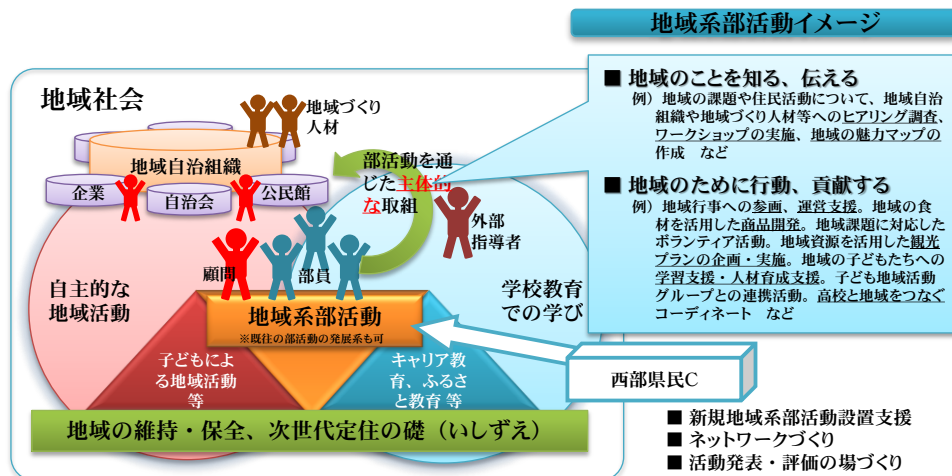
地域系部活動イメージ

地域社会

地域づくり人材

地域自治組織

企業

自治会

公民館

部活動を通じた主体的な取組

外部指導者

顧問

部員

自主的な地域活動

学校教育での学び

地域系部活動
※既往の部活動の発展系も可

子どもによる地域活動等

キャリア教育、ふるさと教育 等

西部県民C

地域の維持・保全、次世代定住の礎（いしずえ）

■ 地域のことを知る、伝える
例）地域の課題や住民活動について、地域自治組織や地域づくり人材等へのヒアリング調査、ワークショップの実施、地域の魅力マップの作成　など

■ 地域のために行動、貢献する
例）地域行事への参画、運営支援。地域の食材を活用した商品開発。地域課題に対応したボランティア活動。地域資源を活用した観光プランの企画・実施。地域の子どもたちへの学習支援・人材育成支援。子ども地域活動グループとの連携活動。高校と地域をつなぐコーディネート　など

■ 新規地域系部活動設置支援
■ ネットワークづくり
■ 活動発表・評価の場づくり